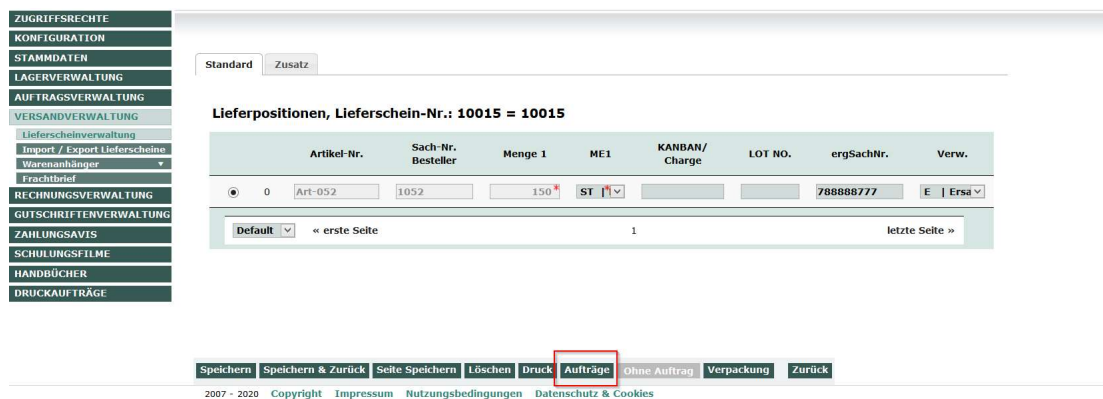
ZUGRIFFSRECHTE
KONFIGURATION
STAMMDATEN
LAGERVERWALTUNG
AUFTRAGSVERWALTUNG
VERSANDVERWALTUNG
Lieferscheinverwaltung
Import / Export Lieferscheine
Warenanhänger
Frachtbrief
RECHNUNGSVERWALTUNG
GUTSCHRIFTENVERWALTUNG
ZAHLUNGSAVIS
SCHULUNGSFILME
HANDBÜCHER
DRUCKAUFTRÄGE

Standard | Zusatz

Lieferpositionen, Lieferschein-Nr.: 10015 = 10015

| | | Artikel-Nr. | Sach-Nr. Besteller | Menge 1 | ME1 | KANBAN/ Charge | LOT NO. | ergSachNr. | Verw. |
|---|---|---|---|---|---|---|---|---|---|
| ◉ | 0 | Art-052 | 1052 | 150* | ST \| * | | | 788888777 | E \| Ersa |

Default | « erste Seite | 1 | letzte Seite »

Speichern | Speichern & Zurück | Seite Speichern | Löschen | Druck | Aufträge | Ohne Auftrag | Verpackung | Zurück

2007 - 2020 Copyright Impressum Nutzungsbedingungen Datenschutz & Cookies